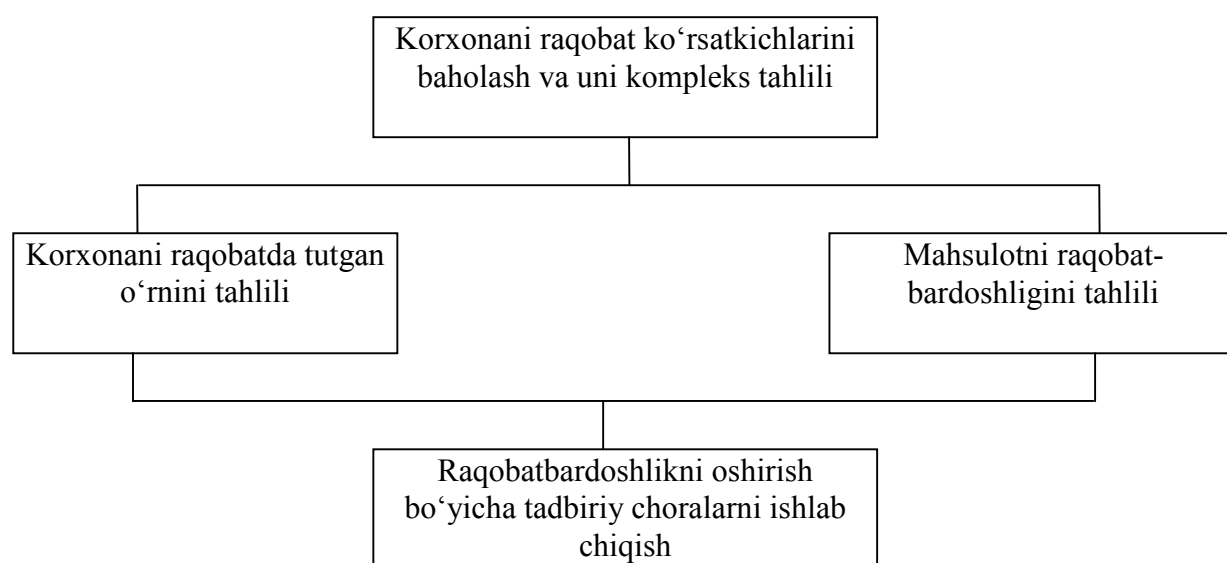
Korxonani raqobat ko‘rsatkichlarini baholash va uni kompleks tahlili

Korxonani raqobatda tutgan o‘rnini tahlili

Mahsulotni raqobatbardoshligini tahlili

Raqobatbardoshlikni oshirish bo‘yicha tadbiriy choralarni ishlab chiqish